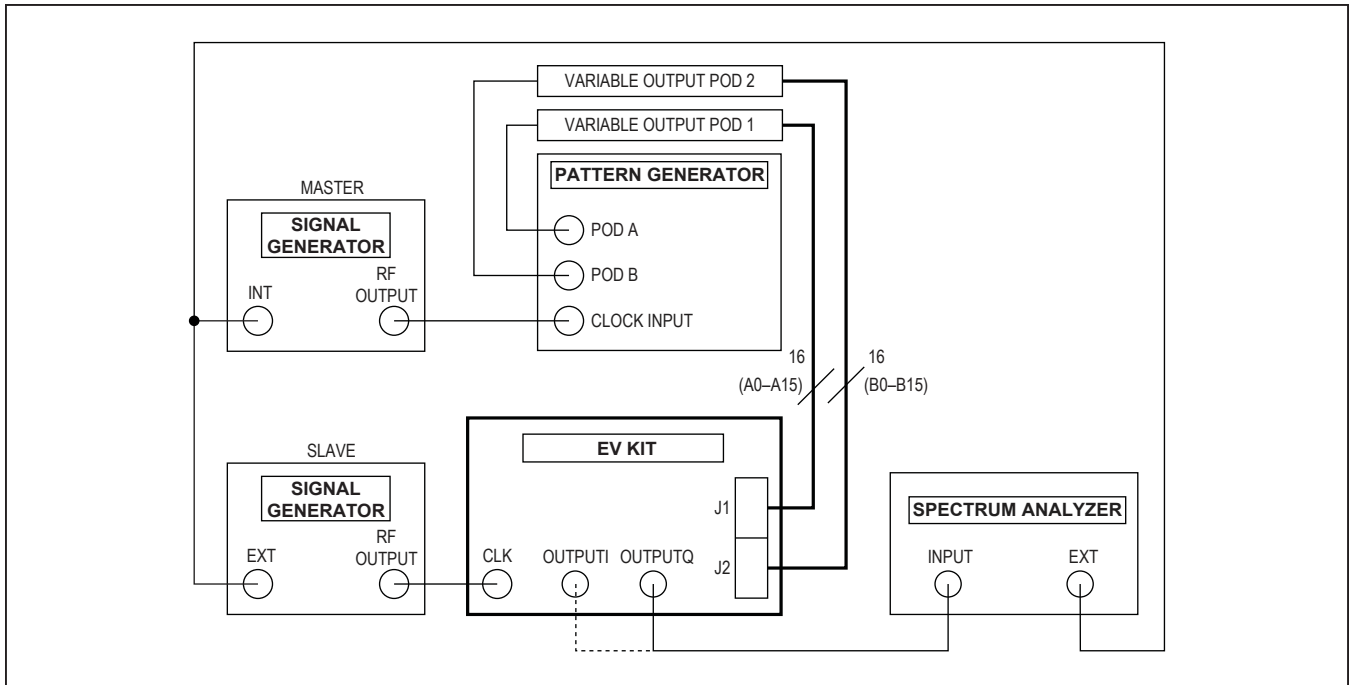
VARIABLE OUTPUT POD 2

VARIABLE OUTPUT POD 1

PATTERN GENERATOR

POD A

POD B

CLOCK INPUT

MASTER

SIGNAL GENERATOR

INT

RF OUTPUT

16 (A0–A15)

16 (B0–B15)

SLAVE

SIGNAL GENERATOR

EXT

RF OUTPUT

EV KIT

CLK

OUTPUTI

OUTPUTQ

J1

J2

SPECTRUM ANALYZER

INPUT

EXT